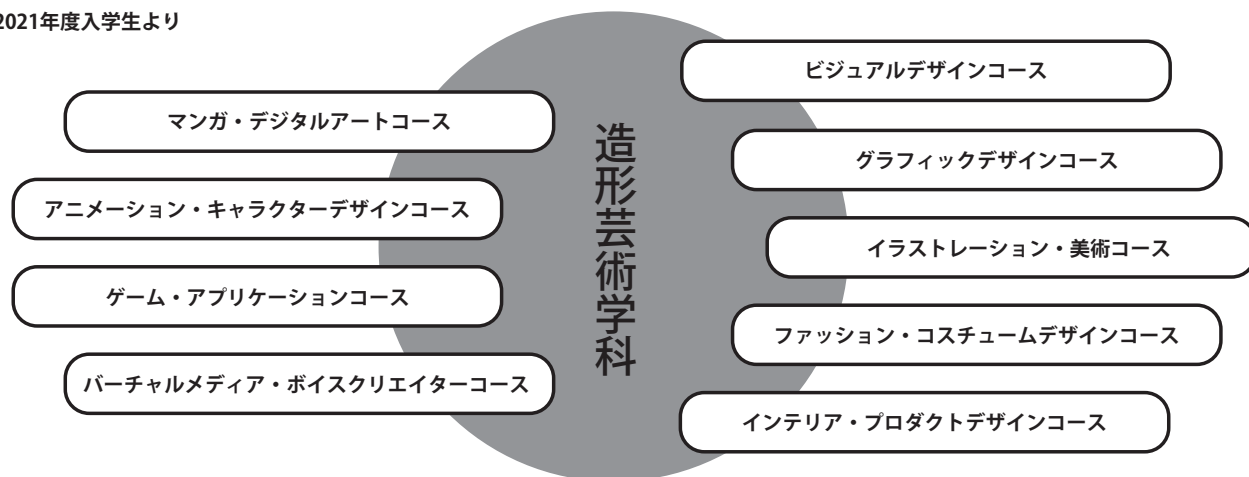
2021年度入学生より

マンガ・デジタルアートコース

アニメーション・キャラクターデザインコース

ゲーム・アプリケーションコース

バーチャルメディア・ボイスクリエイターコース

造形芸術学科

ビジュアルデザインコース

グラフィックデザインコース

イラストレーション・美術コース

ファッション・コスチュームデザインコース

インテリア・プロダクトデザインコース